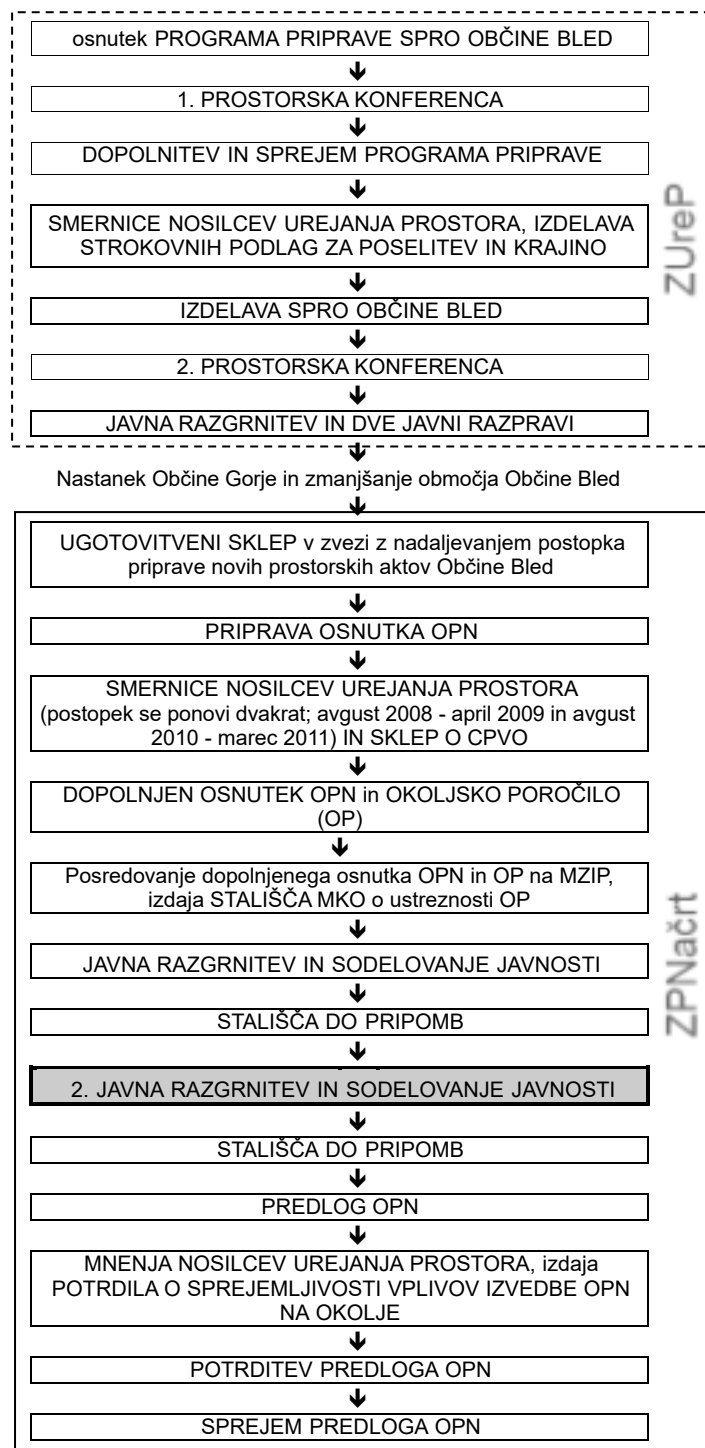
osnutek PROGRAMA PRIPRAVE SPRO OBČINE BLED

1. PROSTORSKA KONFERENCA

DOPOLNITEV IN SPREJEM PROGRAMA PRIPRAVE

SMERNICE NOSILCEV UREJANJA PROSTORA, IZDELAVA STROKOVNIH PODLAG ZA POSELITEV IN KRAJINO

IZDELAVA SPRO OBČINE BLED

2. PROSTORSKA KONFERENCA

JAVNA RAZGRNITEV IN DVE JAVNI RAZPRAVI

ZUreP

Nastanek Občine Gorje in zmanjšanje območja Občine Bled

UGOTOVITVENI SKLEP v zvezi z nadaljevanjem postopka priprave novih prostorskih aktov Občine Bled

PRIPRAVA OSNUTKA OPN

SMERNICE NOSILCEV UREJANJA PROSTORA (postopek se ponovi dvakrat; avgust 2008 - april 2009 in avgust 2010 - marec 2011) IN SKLEP O CPVO

DOPOLNJEN OSNUTEK OPN in OKOLJSKO POROČILO (OP)

Posredovanje dopolnjenega osnutka OPN in OP na MZIP, izdaja STALIŠČA MKO o ustreznosti OP

JAVNA RAZGRNITEV IN SODELOVANJE JAVNOSTI

STALIŠČA DO PRIPOMB

2. JAVNA RAZGRNITEV IN SODELOVANJE JAVNOSTI

STALIŠČA DO PRIPOMB

PREDLOG OPN

MNENJA NOSILCEV UREJANJA PROSTORA, izdaja POTRDILA O SPREJEMLJIVOSTI VPLIVOV IZVEDBE OPN NA OKOLJE

POTRDITEV PREDLOGA OPN

SPREJEM PREDLOGA OPN

ZPNačrt